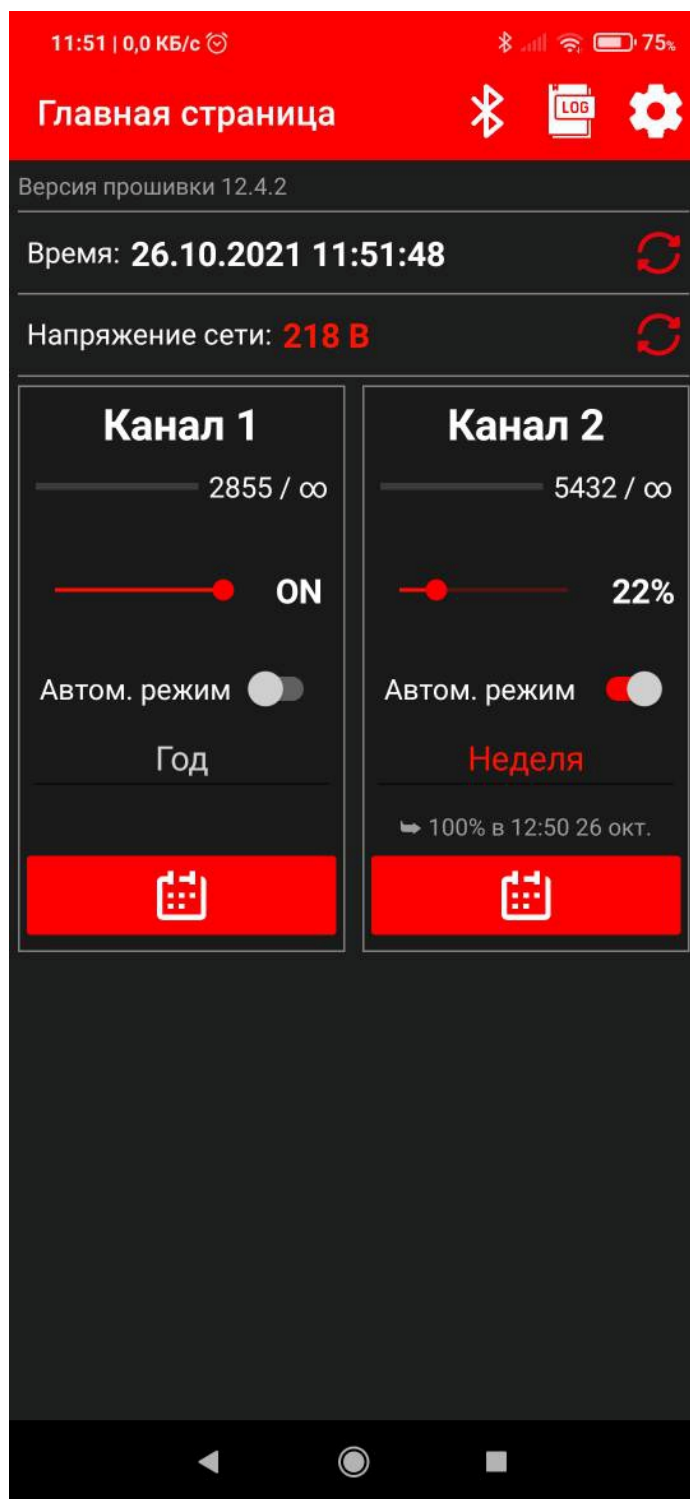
11:51 | 0,0 КБ/с 75%

Главная страница

LOG

Версия прошивки 12.4.2

Время: 26.10.2021 11:51:48

Напряжение сети: 218 В

Канал 1

2855 / ∞

ON

Автом. режим

Год

Канал 2

5432 / ∞

22%

Автом. режим

Неделя

➥ 100% в 12:50 26 окт.